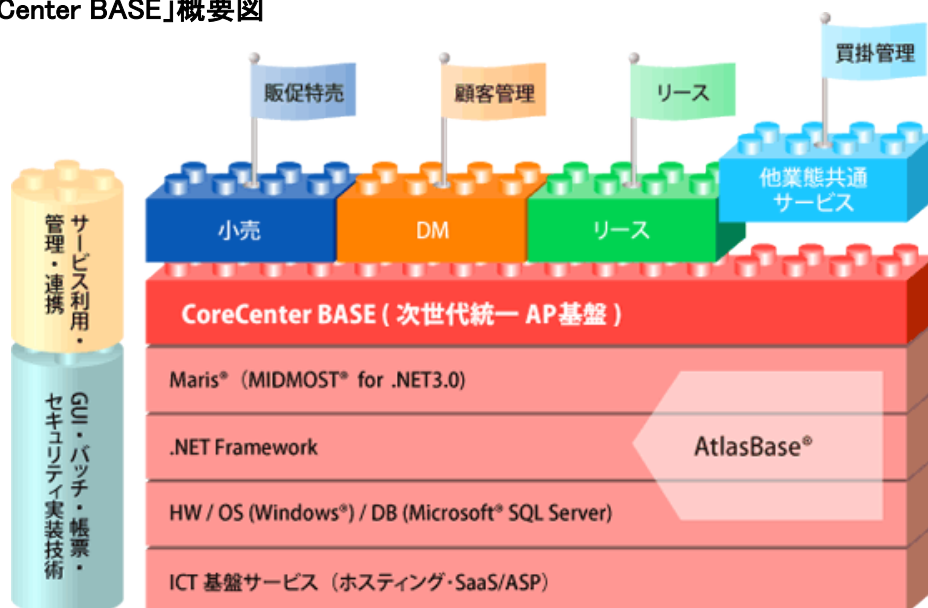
Center BASE」概要図

販促特売

顧客管理

リース

買掛管理

小売

DM

リース

他業態共通サービス

サービス利用・管理・連携

CoreCenter BASE ( 次世代統一 AP基盤 )

Maris®（MIDMOST® for .NET3.0)

.NET Framework

AtlasBase®

HW / OS (Windows®) / DB (Microsoft® SQL Server)

ICT 基盤サービス（ホスティング･SaaS/ASP)

GUI・バッチ・帳票・セキュリティ実装技術